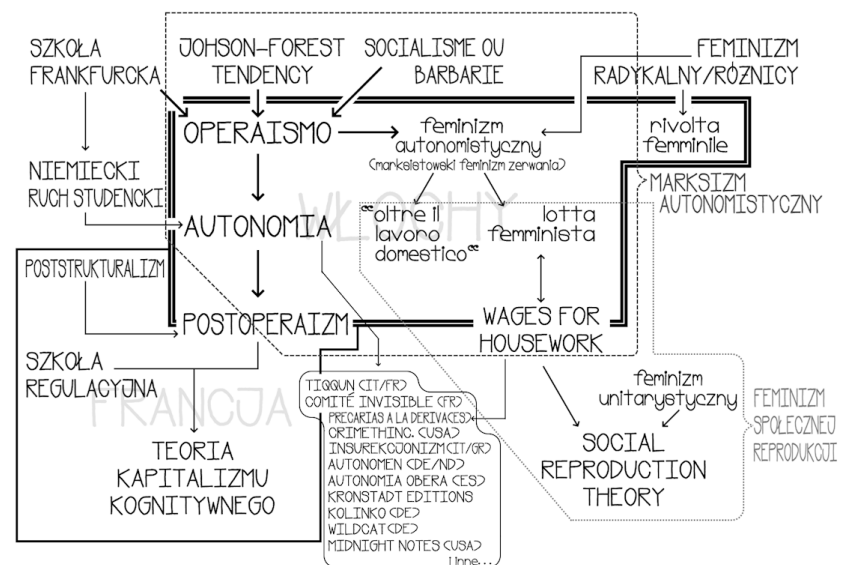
SZKOŁA FRANKFURCKA

JOHSON-FOREST TENDENCY

SOCIALISME OU BARBARIE

FEMINIZM RADYKALNY/RÓŻNICY

OPERAISMO

feminizm autonomistyczny
(marksistowski feminizm zerwania)

rivolta femminile

NIEMIECKI RUCH STUDENCKI

MARKSIZM AUTONOMISTYCZNY

WŁOCHY

AUTONOMIA

«oltre il lavoro domestico»

lotta femminista

POSTSTRUKTURALIZM

POSTOPERAIZM

WAGES FOR HOUSEWORK

SZKOŁA REGULACYJNA

FRANCJA

TIQQUN (IT/FR)
COMITÉ INVISIBLE (FR)
PRECARIAS A LA DERIVA (ES)
CRIMETHINC. (USA)
INSUREKCJONIZM (IT/GR)
AUTONOMEN (DE/NL)
AUTONOMIA OBERA (ES)
KRONSTADT EDITIONS
KOLINKO (DE)
WILDCAT (DE)
MIDNIGHT NOTES (USA)
i inne...

feminizm unitarystyczny

FEMINIZM SPOŁECZNEJ REPRODUKCJI

TEORIA KAPITALIZMU KOGNITYWNEGO

SOCIAL REPRODUCTION THEORY